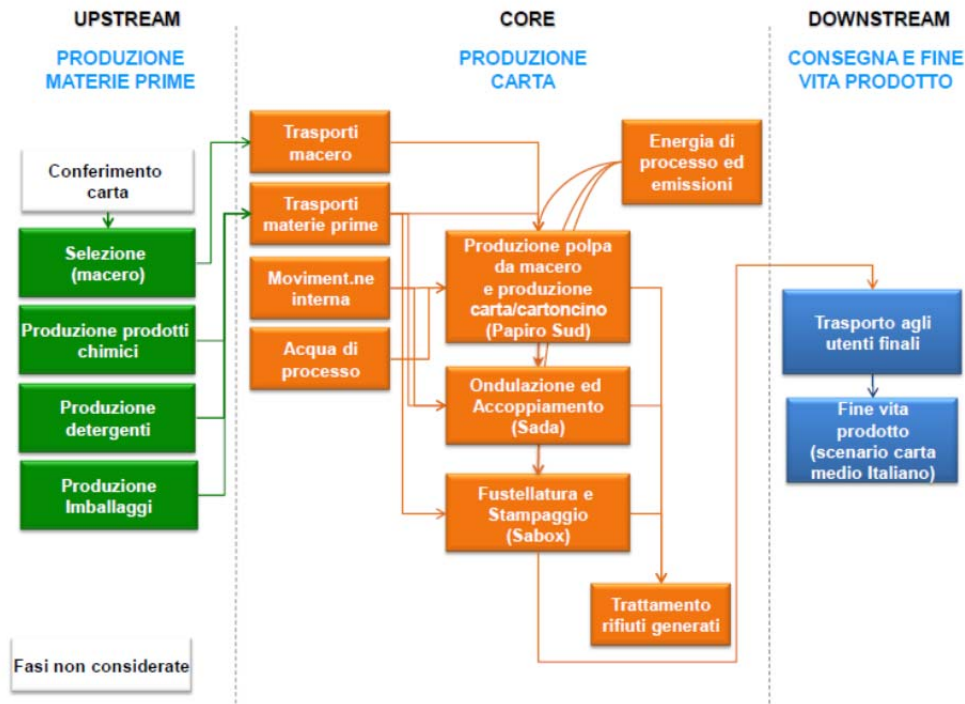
UPSTREAM

PRODUZIONE MATERIE PRIME

CORE

PRODUZIONE CARTA

DOWNSTREAM

CONSEGNA E FINE VITA PRODOTTO

Conferimento carta

Selezione (macero)

Produzione prodotti chimici

Produzione detergenti

Produzione Imballaggi

Trasporti macero

Trasporti materie prime

Moviment.ne interna

Acqua di processo

Energia di processo ed emissioni

Produzione polpa da macero e produzione carta/cartoncino (Papiro Sud)

Ondulazione ed Accoppiamento (Sada)

Fustellatura e Stampaggio (Sabox)

Trattamento rifiuti generati

Trasporto agli utenti finali

Fine vita prodotto (scenario carta medio Italiano)

Fasi non considerate